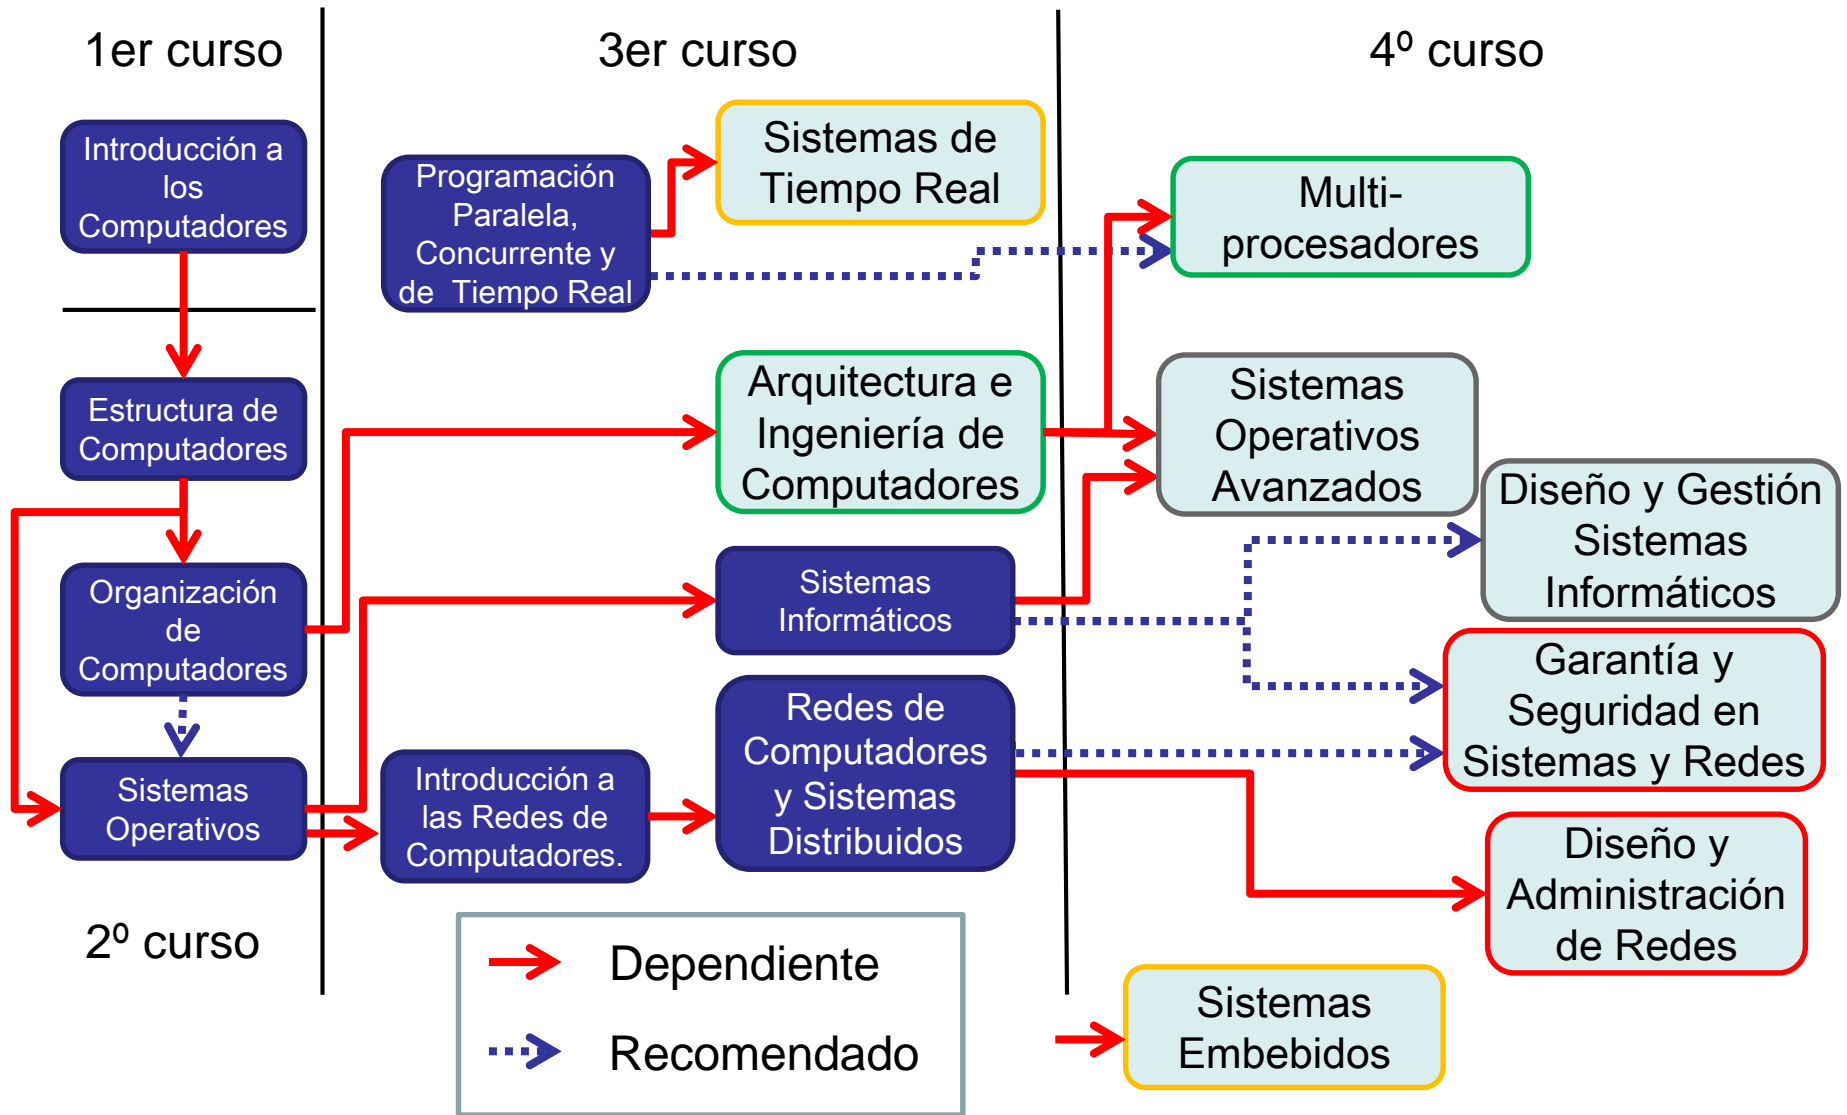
1er curso

3er curso

4º curso

Introducción a los Computadores

Programación Paralela, Concurrente y de Tiempo Real

Sistemas de Tiempo Real

Multi-procesadores

Estructura de Computadores

Arquitectura e Ingeniería de Computadores

Sistemas Operativos Avanzados

Diseño y Gestión Sistemas Informáticos

Organización de Computadores

Sistemas Informáticos

Garantía y Seguridad en Sistemas y Redes

Sistemas Operativos

Introducción a las Redes de Computadores.

Redes de Computadores y Sistemas Distribuidos

Diseño y Administración de Redes

2º curso

Dependiente

Recomendado

Sistemas Embebidos